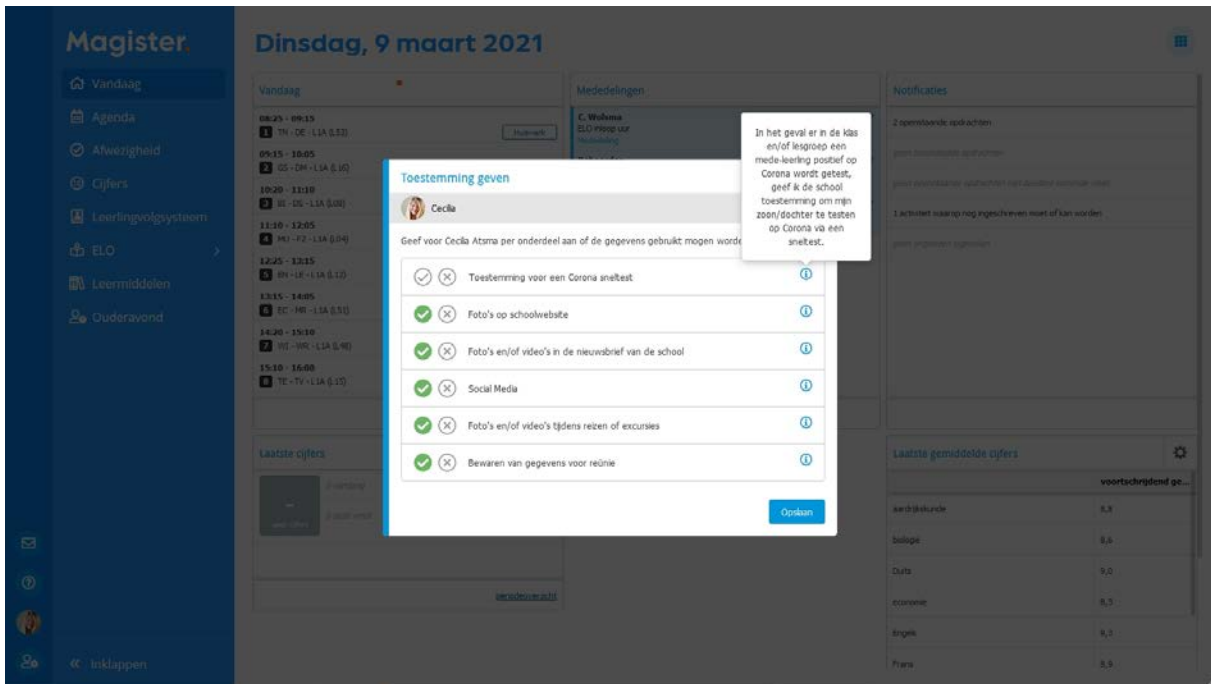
Magister

Vandaag
Agenda
Afwezigheid
Cijfers
Leerlingvolgsysteem
ELO
Leermiddelen
Ouderavond

Inklappen

Dinsdag, 9 maart 2021

Vandaag

08:25 - 09:15
1 TN - DE - L1A (L33)
Huiswerk
09:15 - 10:05
2 GS - DM - L1A (L16)
10:20 - 11:10
3 BI - DS - L1A (L08)
11:10 - 12:05
4 MU - FZ - L1A (L04)
12:25 - 13:15
5 EN - LE - L1A (L12)
13:15 - 14:05
6 EC - MR - L1A (L51)
14:20 - 15:10
7 WI - WR - L1A (L48)
15:10 - 16:00
8 TE - TV - L1A (L15)

Laatste cijfers

cijferoverzicht

Mededelingen

C. Wolsma
ELO Hoop uur

Notificaties

2 openstaande opdrachten
1 activiteit waarop nog ingeschreven moet of kan worden

Laatste gemiddelde cijfers

voortschrijdend ge...
aardrijkskunde 8,8
biologie 8,6
Duits 9,0
economie 8,5
Engels 8,0
Frans 8,9

Toestemming geven

Cecilia

Geef voor Cecilia Atsma per onderdeel aan of de gegevens gebruikt mogen worde

Toestemming voor een Corona sneltest
Foto's op schoolwebsite
Foto's en/of video's in de nieuwsbrief van de school
Social Media
Foto's en/of video's tijdens reizen of excursies
Bewaren van gegevens voor reünie

Opslaan

In het geval er in de klas en/of lesgroep een mede-leerling positief op Corona wordt getest, geef ik de school toestemming om mijn zoon/dochter te testen op Corona via een sneltest.